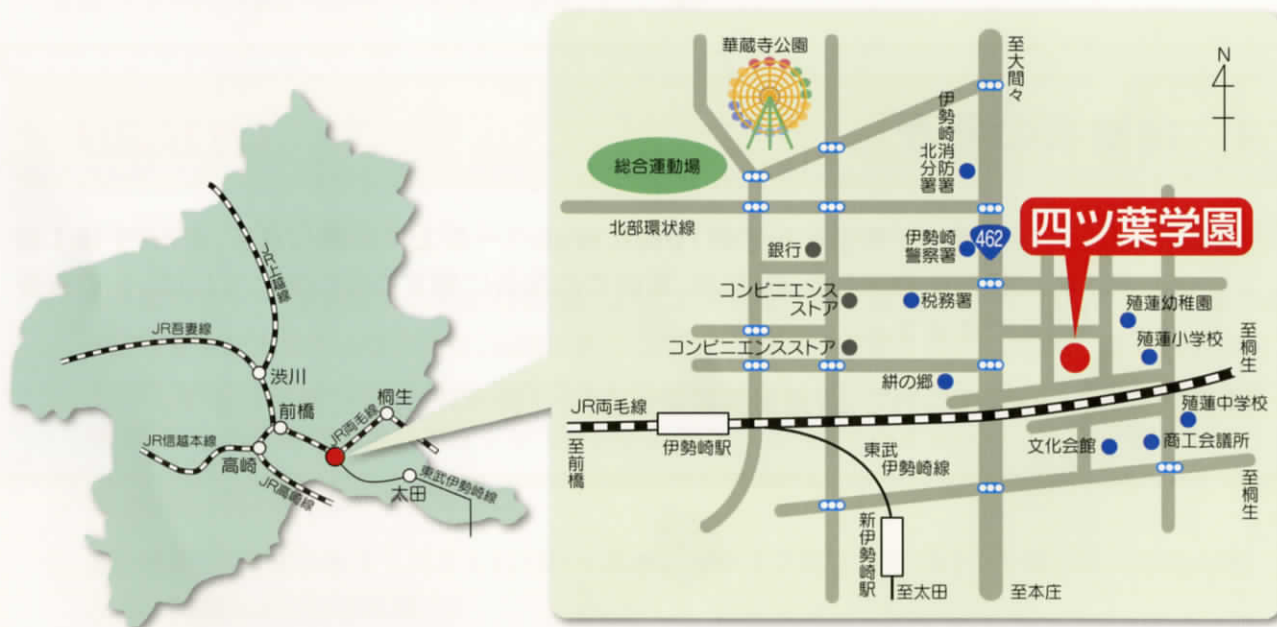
JR上越線
JR吾妻線
渋川
前橋
JR両毛線
桐生
JR信越本線
高崎
JR高崎線
東武伊勢崎線
太田

華蔵寺公園
至大間々
N
総合運動場
伊勢崎北消防分署
北部環状線
四ツ葉学園
462
銀行
伊勢崎警察署
コンビニエンスストア
税務署
殖蓮幼稚園
殖蓮小学校
至桐生
コンビニエンスストア
絣の郷
JR両毛線
伊勢崎駅
殖蓮中学校
至前橋
東武伊勢崎線
文化会館
商工会議所
至桐生
新伊勢崎駅
至太田
至本庄